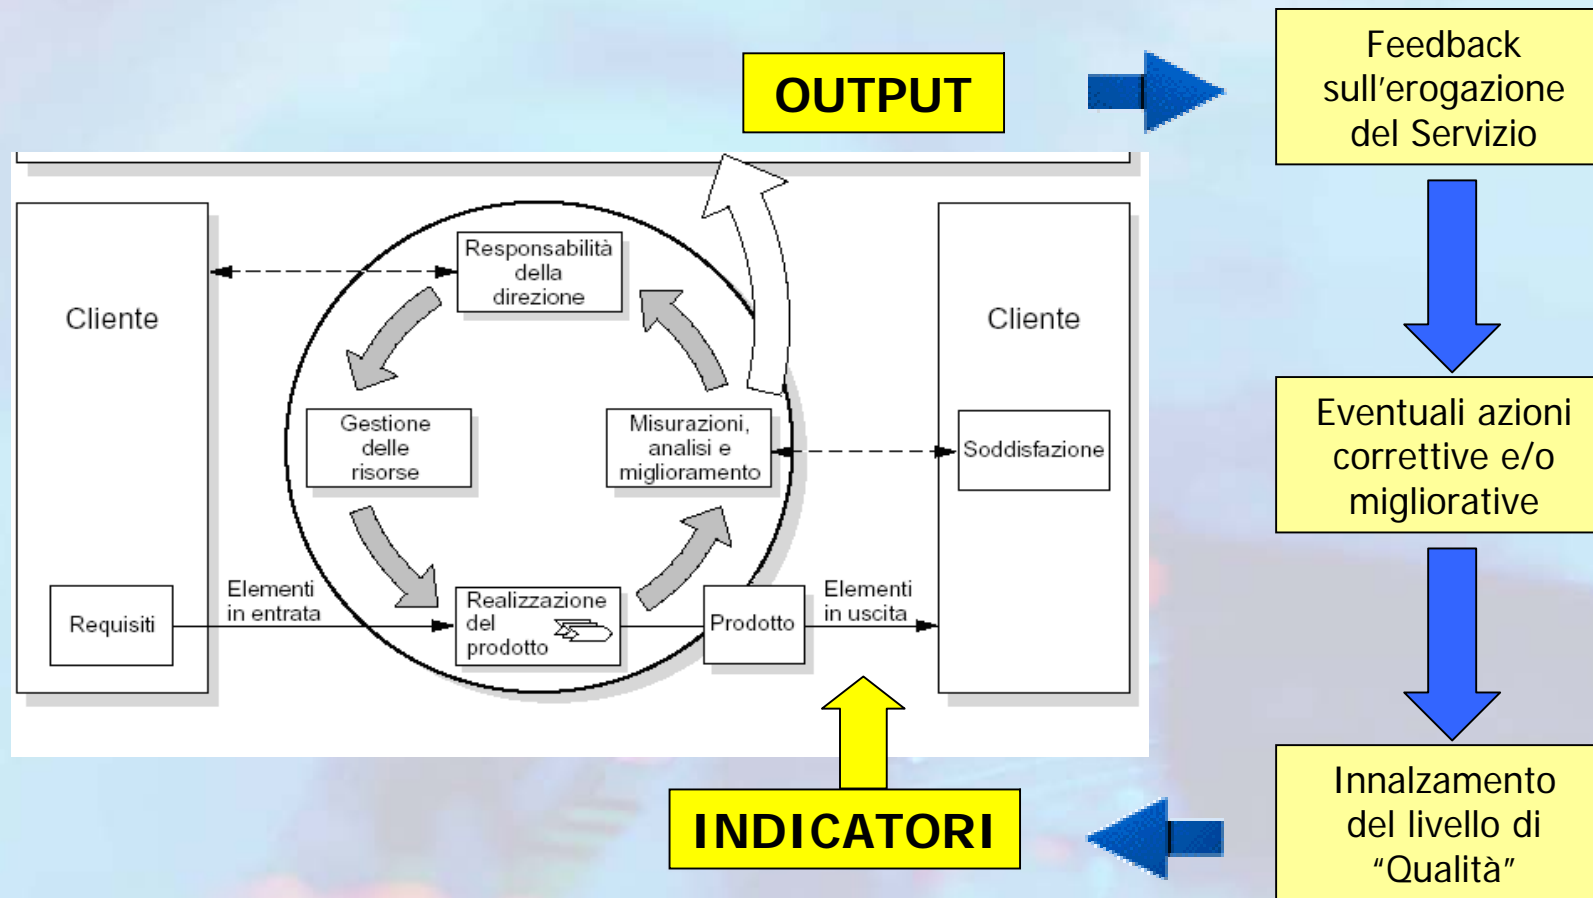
OUTPUT

Feedback sull'erogazione del Servizio

Cliente

Responsabilità della direzione

Gestione delle risorse

Misurazioni, analisi e miglioramento

Realizzazione del prodotto

Requisiti

Elementi in entrata

Prodotto

Elementi in uscita

Cliente

Soddisfazione

Eventuali azioni correttive e/o migliorative

INDICATORI

Innalzamento del livello di "Qualità"